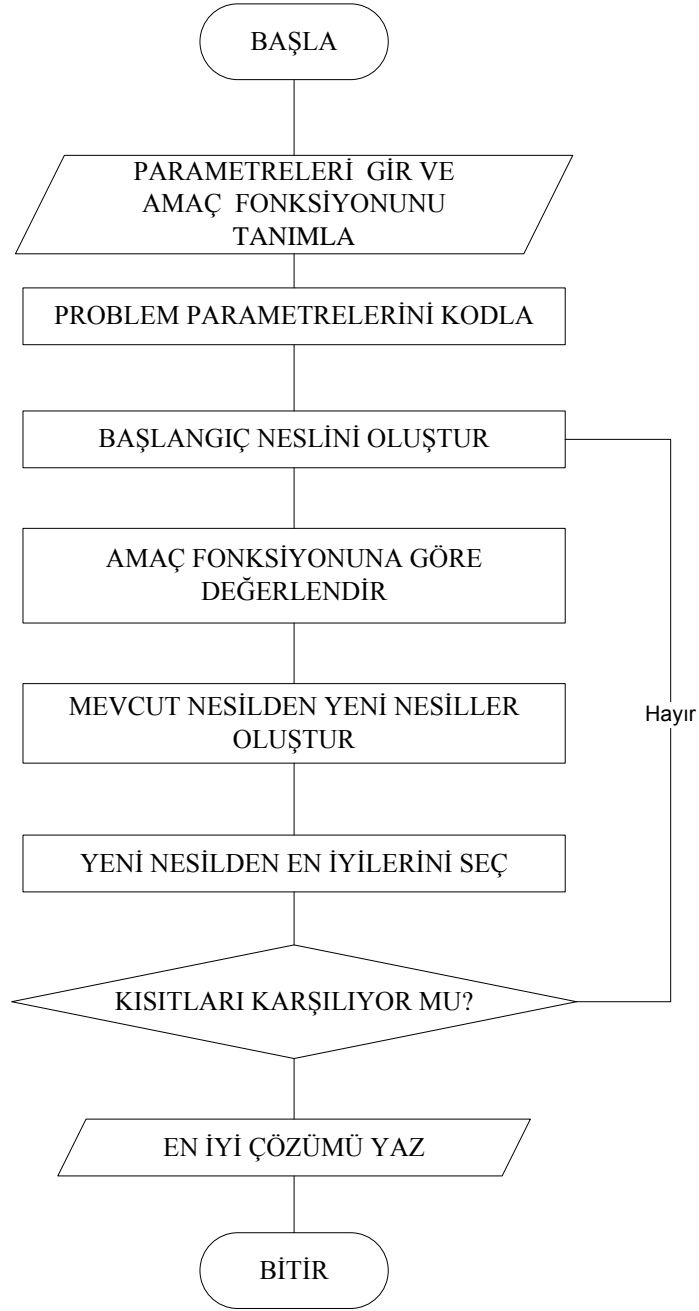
BAŞLA

PARAMETRELERİ GİR VE AMAÇ FONKSİYONUNU TANIMLA

PROBLEM PARAMETRELERİNİ KODLA

BAŞLANGIÇ NESLİNİ OLUŞTUR

AMAÇ FONKSİYONUNA GÖRE DEĞERLENDİR

MEVCUT NESİLDEN YENİ NESİLLER OLUŞTUR

YENİ NESİLDEN EN İYİLERİNİ SEÇ

KISITLARI KARŞILIYOR MU?

Hayır

EN İYİ ÇÖZÜMÜ YAZ

BİTİR